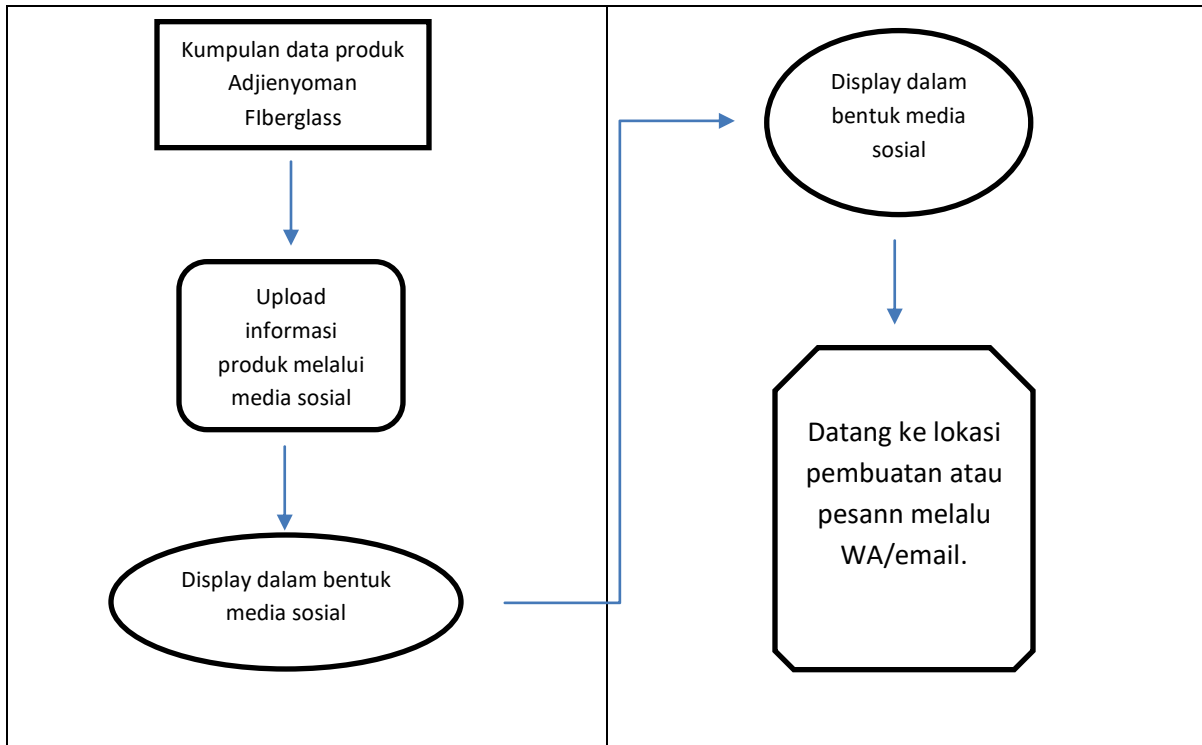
Kumpulan data produk Adjienyoman FIberglass

Upload informasi produk melalui media sosial

Display dalam bentuk media sosial

Display dalam bentuk media sosial

Datang ke lokasi pembuatan atau pesann melalu WA/email.